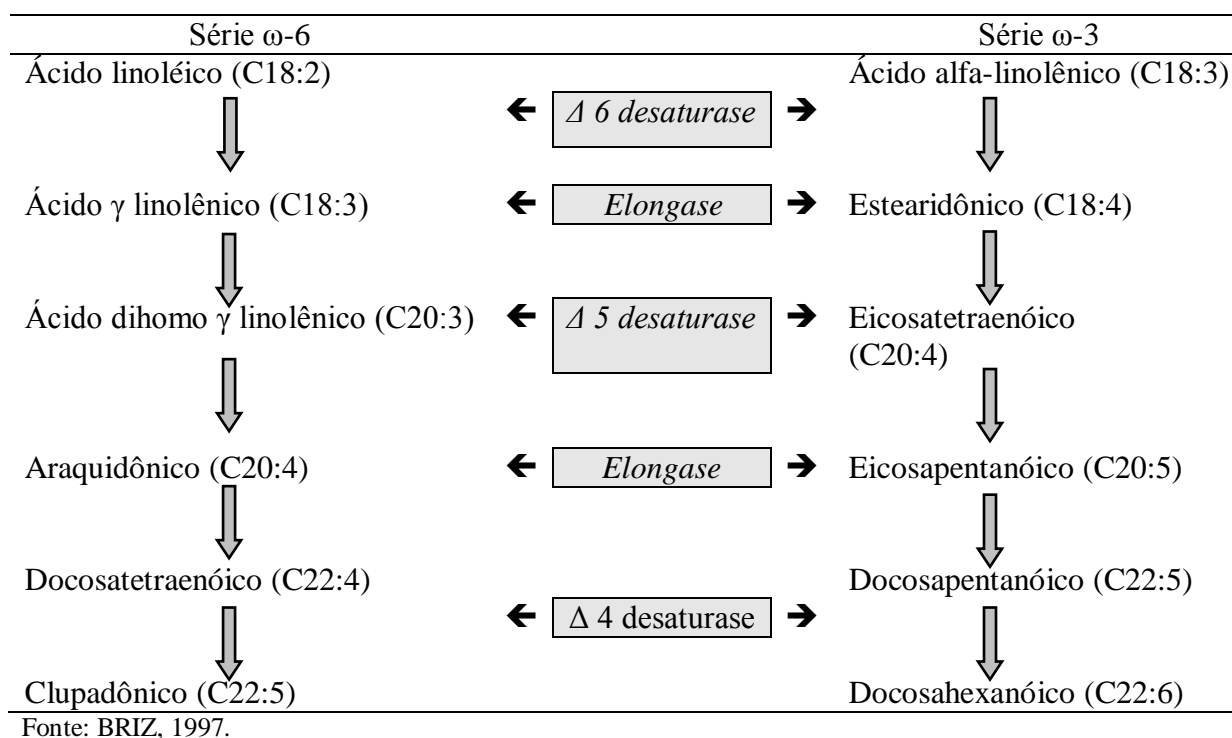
Série ω-6

Série ω-3

Ácido linoléico (C18:2)

Δ 6 desaturase

Ácido alfa-linolênico (C18:3)

Ácido γ linolênico (C18:3)

Elongase

Estearidônico (C18:4)

Ácido dihomo γ linolênico (C20:3)

Δ 5 desaturase

Eicosatetraenóico (C20:4)

Araquidônico (C20:4)

Elongase

Eicosapentanóico (C20:5)

Docosatetraenóico (C22:4)

Docosapentanóico (C22:5)

Δ 4 desaturase

Clupadônico (C22:5)

Docosahexanóico (C22:6)

Fonte: BRIZ, 1997.